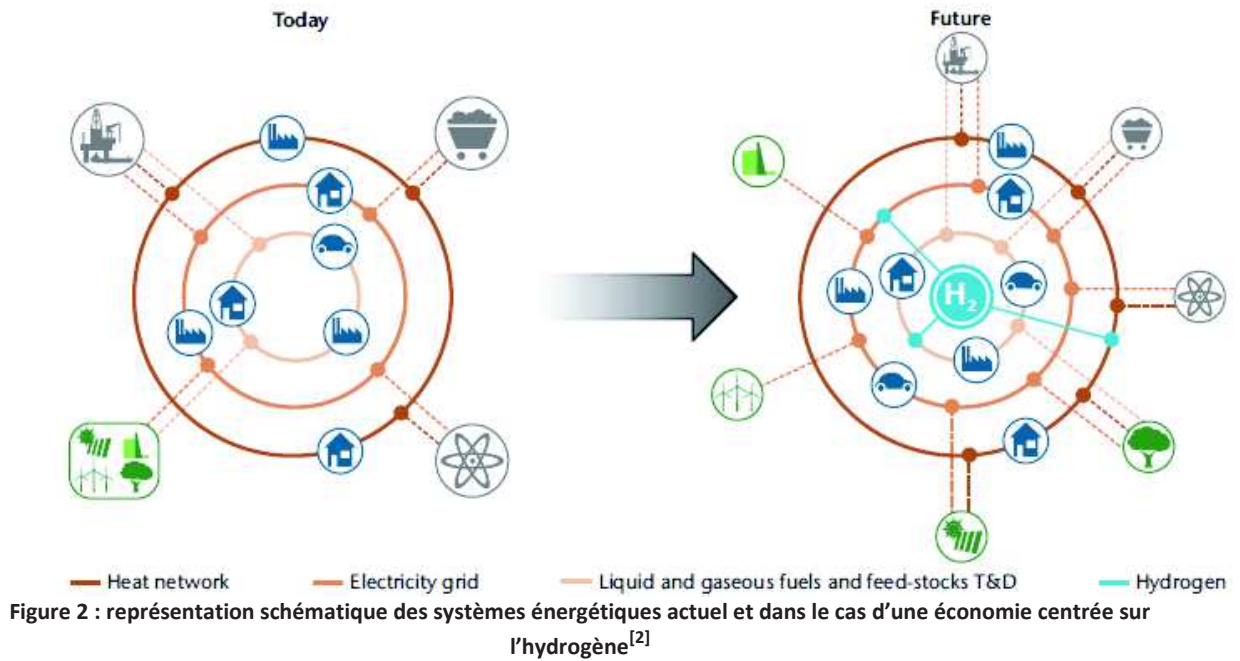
Today

Future

$H_2$

Heat network
Electricity grid
Liquid and gaseous fuels and feed-stocks T&D
Hydrogen

**Figure 2 : représentation schématique des systèmes énergétiques actuel et dans le cas d'une économie centrée sur l'hydrogène$^{[2]}$**